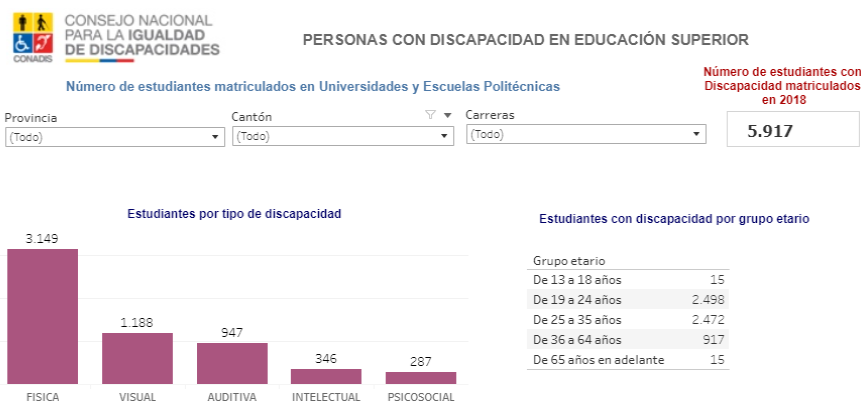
CONADIS CONSEJO NACIONAL PARA LA IGUALDAD DE DISCAPACIDADES

PERSONAS CON DISCAPACIDAD EN EDUCACIÓN SUPERIOR

Número de estudiantes matriculados en Universidades y Escuelas Politécnicas

Número de estudiantes con Discapacidad matriculados en 2018

Provincia
(Todo)

Cantón
(Todo)

Carreras
(Todo)

5.917

Estudiantes por tipo de discapacidad

3.149
1.188
947
346
287

FISICA
VISUAL
AUDITIVA
INTELECTUAL
PSICOSOCIAL

Estudiantes con discapacidad por grupo etario

| Grupo etario | |
|---|---|
| De 13 a 18 años | 15 |
| De 19 a 24 años | 2.498 |
| De 25 a 35 años | 2.472 |
| De 36 a 64 años | 917 |
| De 65 años en adelante | 15 |